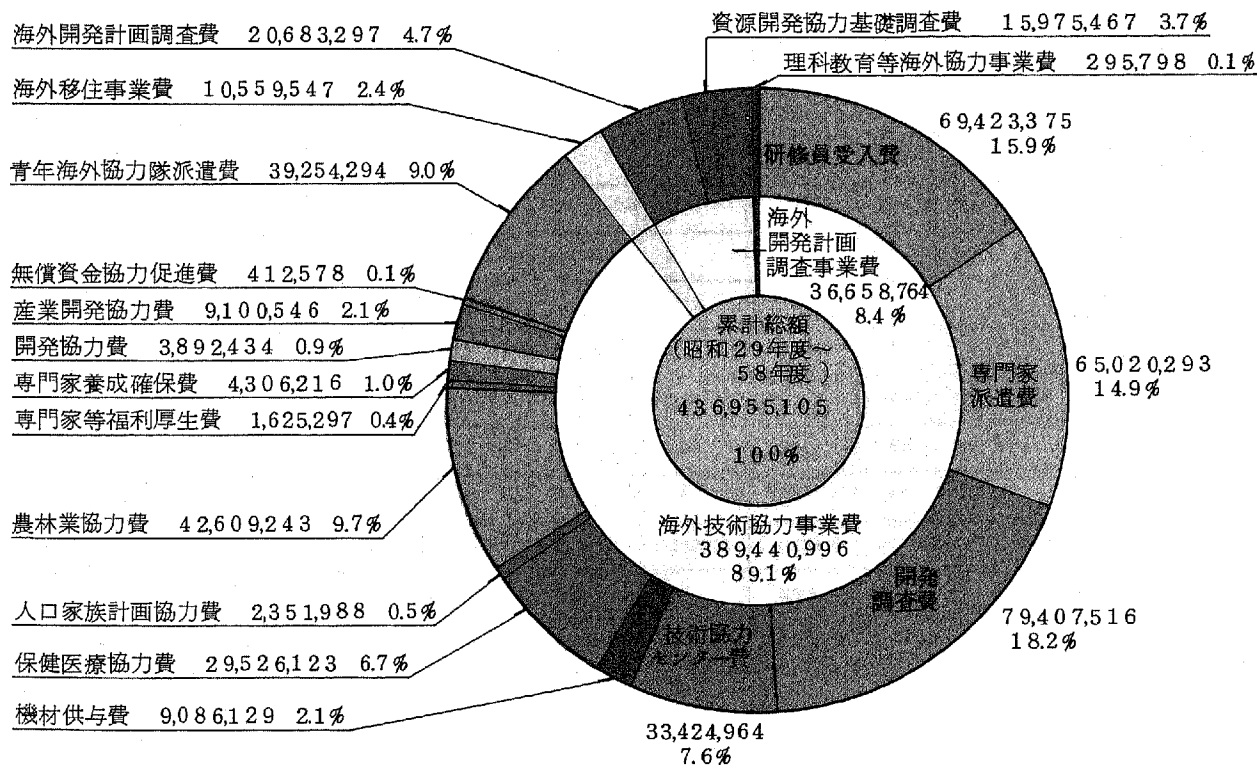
海外開発計画調査費　20,683,297　4.7%

海外移住事業費　10,559,547　2.4%

青年海外協力隊派遣費　39,254,294　9.0%

無償資金協力促進費　412,578　0.1%

産業開発協力費　9,100,546　2.1%

開発協力費　3,892,434　0.9%

専門家養成確保費　4,306,216　1.0%

専門家等福利厚生費　1,625,297　0.4%

農林業協力費　42,609,243　9.7%

人口家族計画協力費　2,351,988　0.5%

保健医療協力費　29,526,123　6.7%

機材供与費　9,086,129　2.1%

資源開発協力基礎調査費　15,975,467　3.7%

理科教育等海外協力事業費　295,798　0.1%

研修員受入費

69,423,375
15.9%

海外開発計画調査事業費
36,658,764
8.4%

累計総額
（昭和29年度～58年度）
436,955,105
100%

専門家派遣費

65,020,293
14.9%

海外技術協力事業費
389,440,996
89.1%

開発調査費

79,407,516
18.2%

技術協力センター費

33,424,964
7.6%